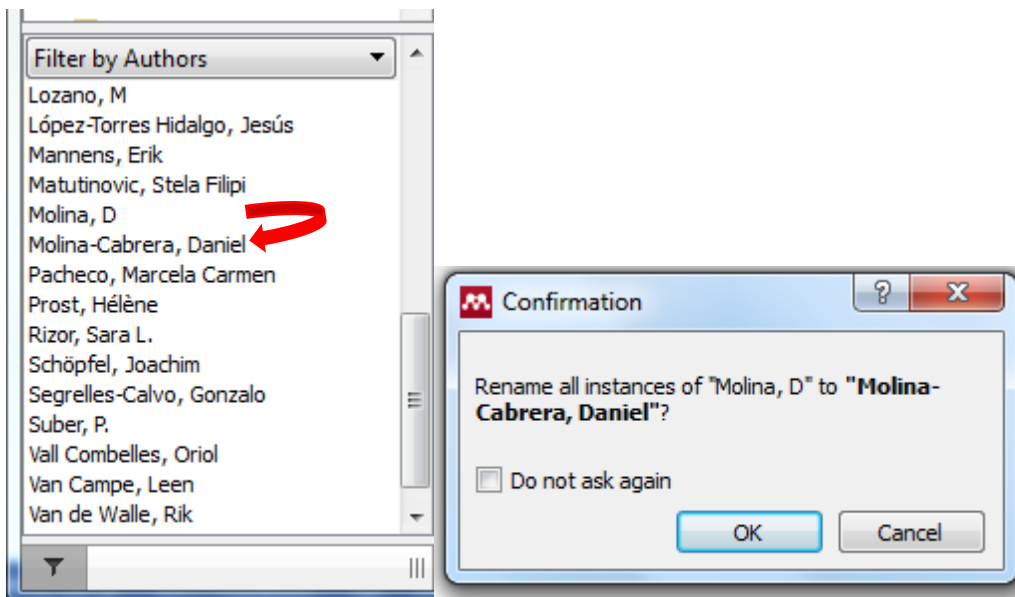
Filter by Authors

Lozano, M
López-Torres Hidalgo, Jesús
Mannens, Erik
Matutinovic, Stela Filipi
Molina, D
Molina-Cabrera, Daniel
Pacheco, Marcela Carmen
Prost, Hélène
Rizor, Sara L.
Schöpfel, Joachim
Segrelles-Calvo, Gonzalo
Suber, P.
Vall Combelles, Oriol
Van Campe, Leen
Van de Walle, Rik

Confirmation

?

X

Rename all instances of "Molina, D" to **"Molina-Cabrera, Daniel"**?

Do not ask again

OK

Cancel